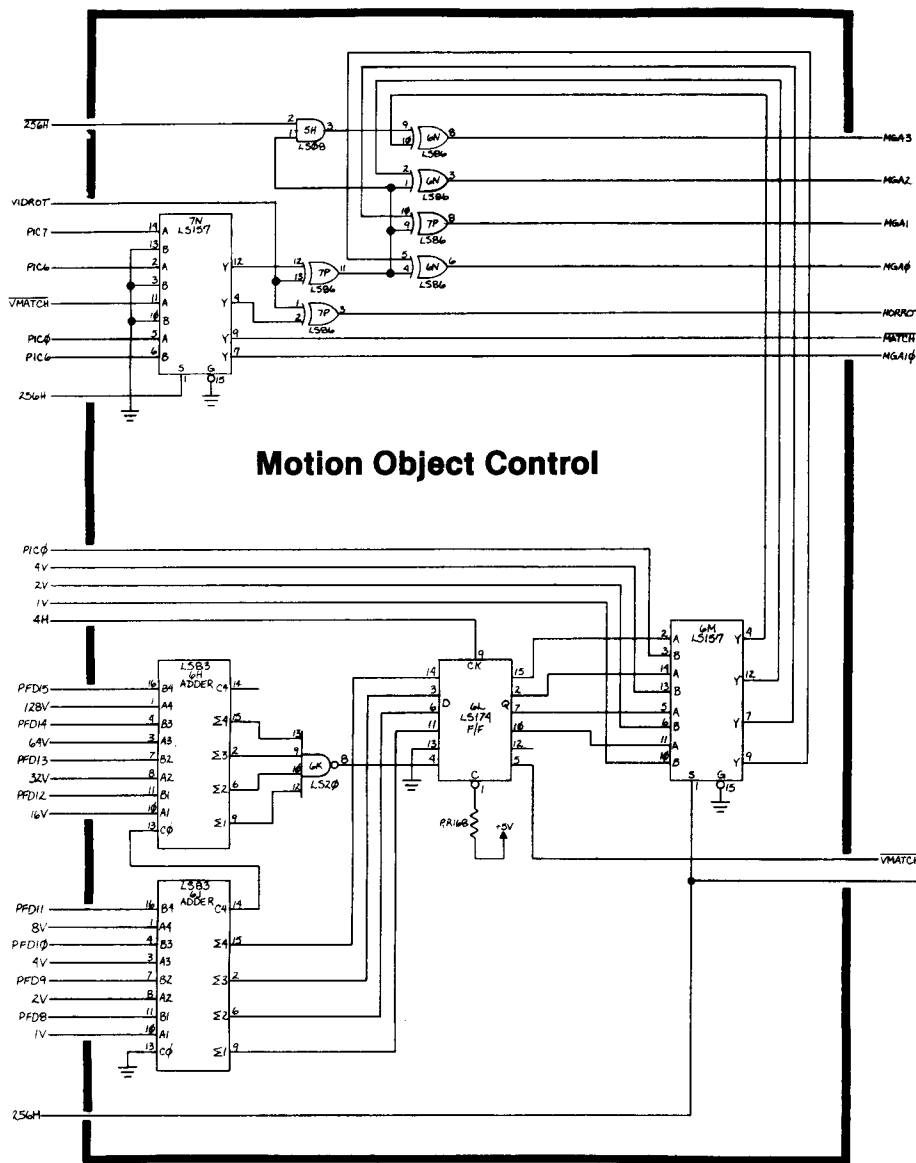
$\overline{256H}$

5H
LS08

6N
LS86

MGA3

6N
LS86

MGA2

7P
LS86

MGA1

6N
LS86

MGAØ

VIDROT

7N
LS157

PIC7
PIC6
$\overline{VMATCH}$
PICØ
PIC6

A
B
A
B
A
B
A
B

Y
Y
Y
Y

S
G

256H

7P
LS86

7P
LS86

HORROT

$\overline{MATCH}$

MGA1Ø

**Motion Object Control**

PICØ
4V
2V
1V
4H

LS83
6H
ADDER

PFD15
128V
PFD14
64V
PFD13
32V
PFD12
16V

B4
A4
B3
A3
B2
A2
B1
A1
CØ

C4
Σ4
Σ3
Σ2
Σ1

6K
LS2Ø

6L
LS174
F/F

CK
D
Q
C

RR16B
+5V

6M
LS157

A
B
A
B
A
B
A
B

Y
Y
Y
Y

S
G

$\overline{VMATCH}$

LS83
6J
ADDER

PFD11
8V
PFD1Ø
4V
PFD9
2V
PFD8
1V

B4
A4
B3
A3
B2
A2
B1
A1
CØ

C4
Σ4
Σ3
Σ2
Σ1

256H